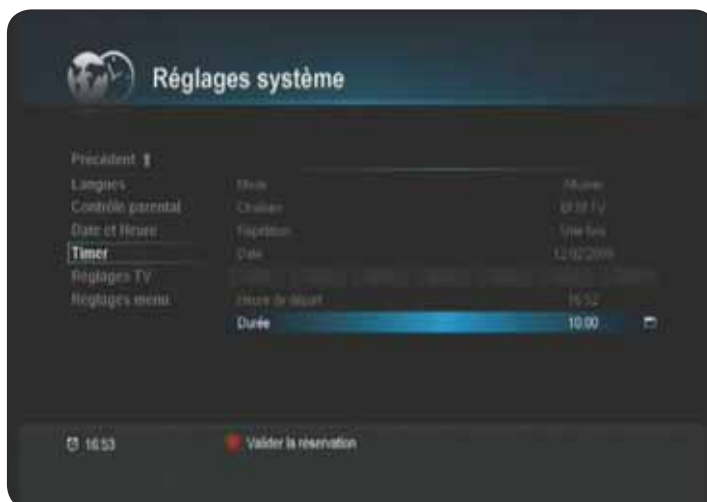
Réglages système

Précédent
Langues
Contrôle parental
Date et Heure
Timer
Réglages TV
Réglages menu

Mode | Allumer
Chaînes | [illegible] TV
Répétition | Une fois
Date | 12/02/2009
Heure de départ | 16:52
Durée | 10:00

16:53
Valider la réservation